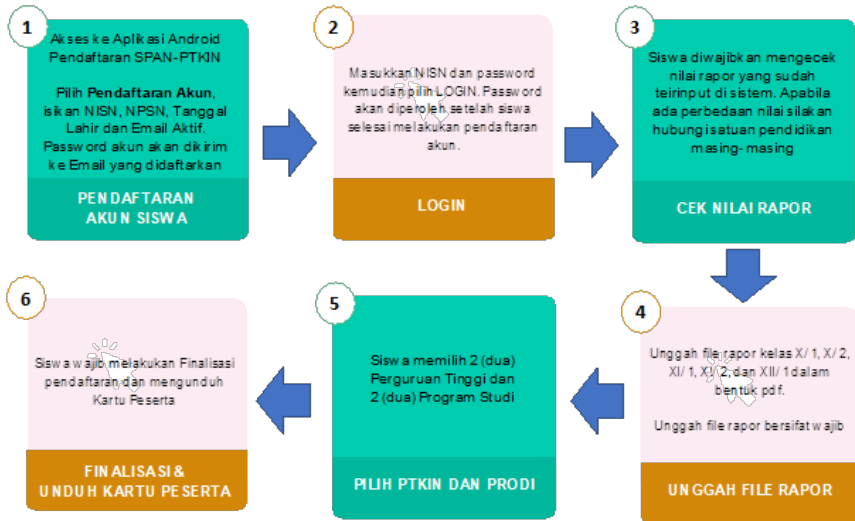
1

Akses ke Aplikasi Android Pendaftaran SPAN-PTKIN

Pilih Pendaftaran Akun, isikan NISN, NPSN, Tanggal Lahir dan Email Aktif. Password akun akan dikirim ke Email yang didaftarkan

PENDAFTARAN AKUN SISWA

2

Masukkan NISN dan password kemudian pilih LOGIN. Password akan diperoleh setelah siswa selesai melakukan pendaftaran akun.

LOGIN

3

Siswa diwajibkan mengecek nilai rapor yang sudah terinput di sistem. Apabila ada perbedaan nilai silakan hubungi satuan pendidikan masing- masing

CEK NILAI RAPOR

4

Unggah file rapor kelas X/ 1, X/ 2, XI/ 1, XI/ 2, dan XII/ 1 dalam bentuk pdf.

Unggah file rapor bersifat wajib

UNGGAH FILE RAPOR

5

Siswa memilih 2 (dua) Perguruan Tinggi dan 2 (dua) Program Studi

PILIH PTKIN DAN PRODI

6

Siswa wajib melakukan Finalisasi pendaftaran dan mengunduh Kartu Peserta

FINALISASI & UNDUH KARTU PESERTA